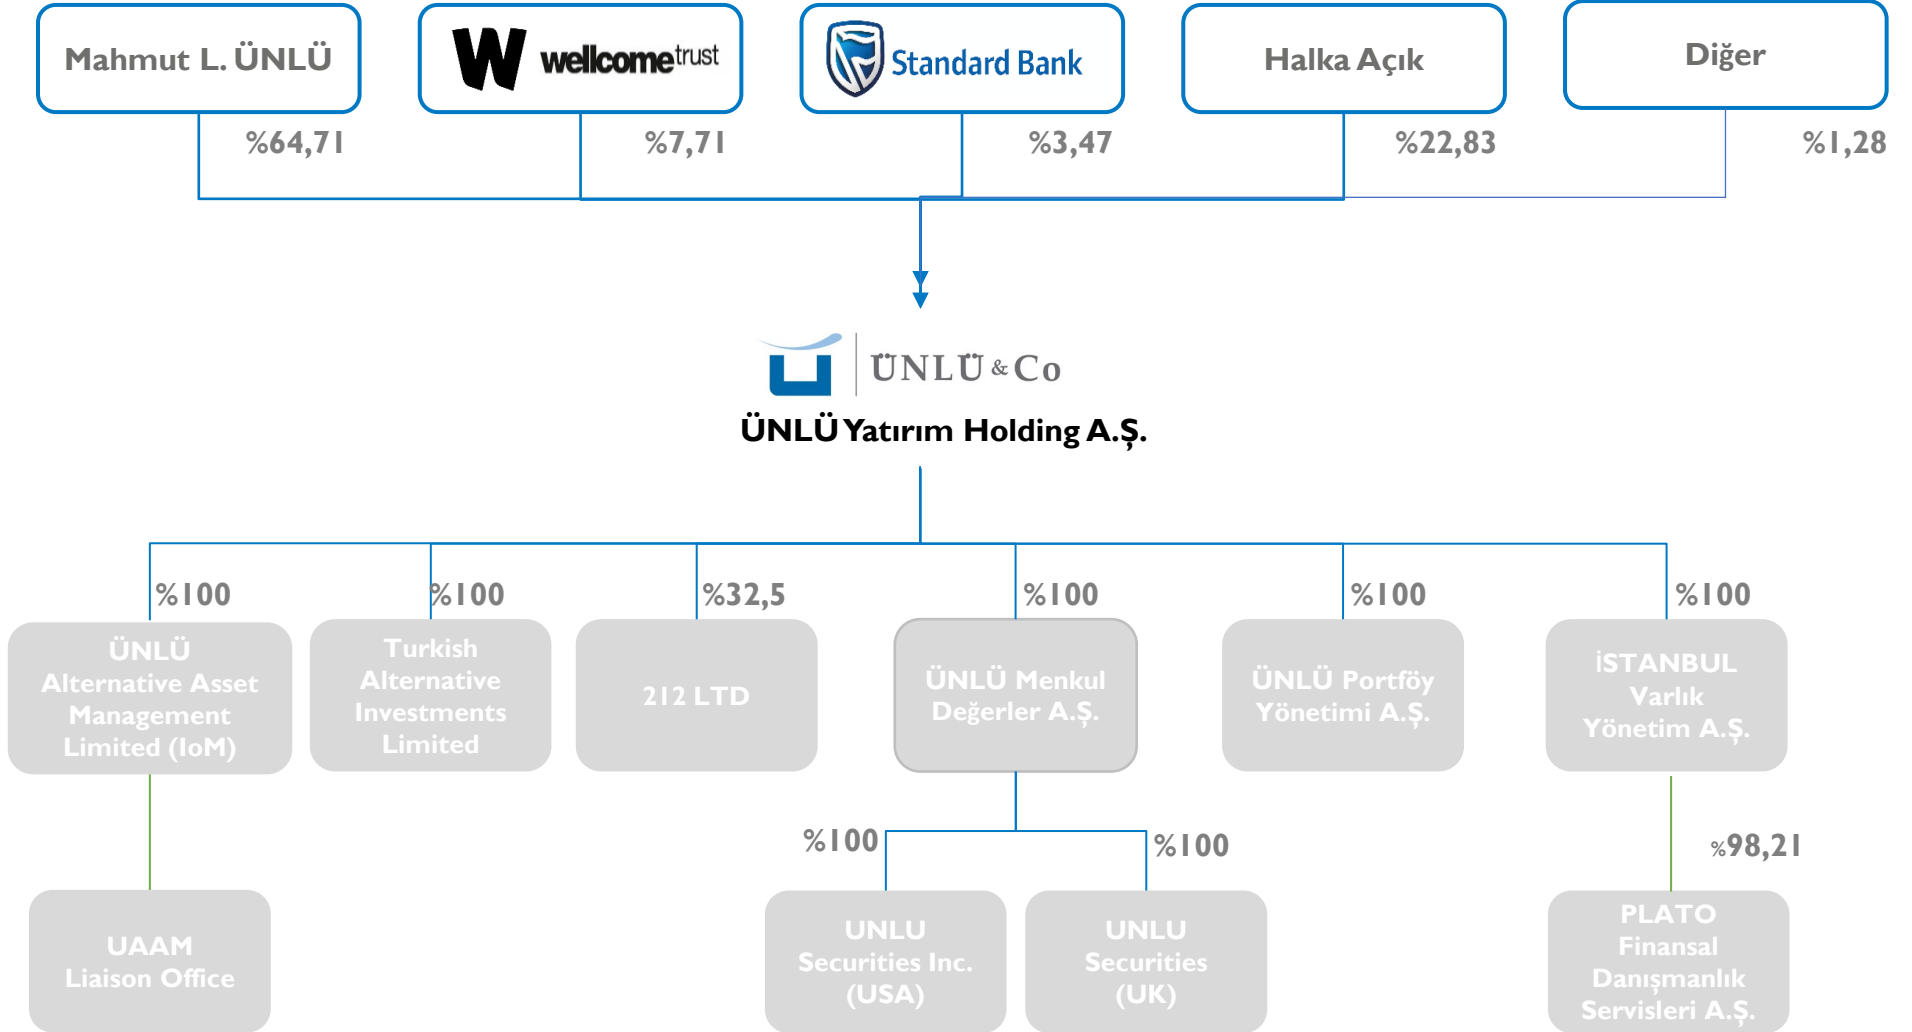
Mahmut L. ÜNLÜ

W wellcome trust

Standard Bank

Halka Açık

Diğer

%64,71

%7,71

%3,47

%22,83

%1,28

ÜNLÜ & Co

ÜNLÜ Yatırım Holding A.Ş.

%100

%100

%32,5

%100

%100

%100

ÜNLÜ Alternative Asset Management Limited (IoM)

Turkish Alternative Investments Limited

212 LTD

ÜNLÜ Menkul Değerler A.Ş.

ÜNLÜ Portföy Yönetimi A.Ş.

İSTANBUL Varlık Yönetim A.Ş.

%100

%100

%98,21

UAAM Liaison Office

UNLU Securities Inc. (USA)

UNLU Securities (UK)

PLATO Finansal Danışmanlık Servisleri A.Ş.